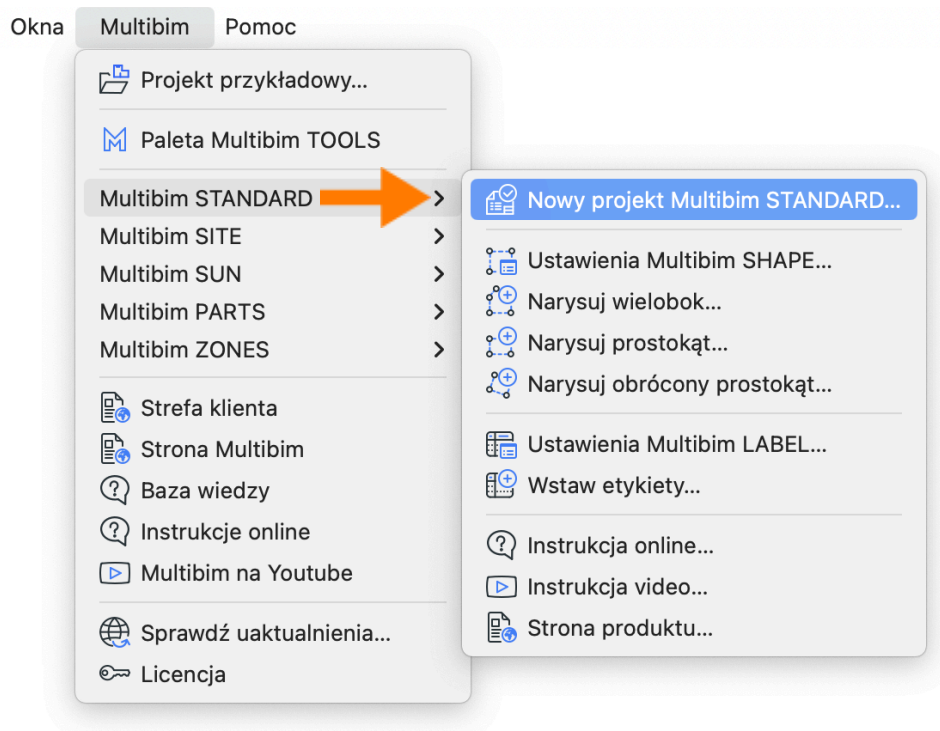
Okna Multibim Pomoc

Projekt przykładowy...

Paleta Multibim TOOLS

Multibim STANDARD
Multibim SITE
Multibim SUN
Multibim PARTS
Multibim ZONES

Strefa klienta
Strona Multibim
Baza wiedzy
Instrukcje online
Multibim na Youtube

Sprawdź uaktualnienia...
Licencja

Nowy projekt Multibim STANDARD...

Ustawienia Multibim SHAPE...
Narysuj wielobok...
Narysuj prostokąt...
Narysuj obrócony prostokąt...

Ustawienia Multibim LABEL...
Wstaw etykiety...

Instrukcja online...
Instrukcja video...
Strona produktu...